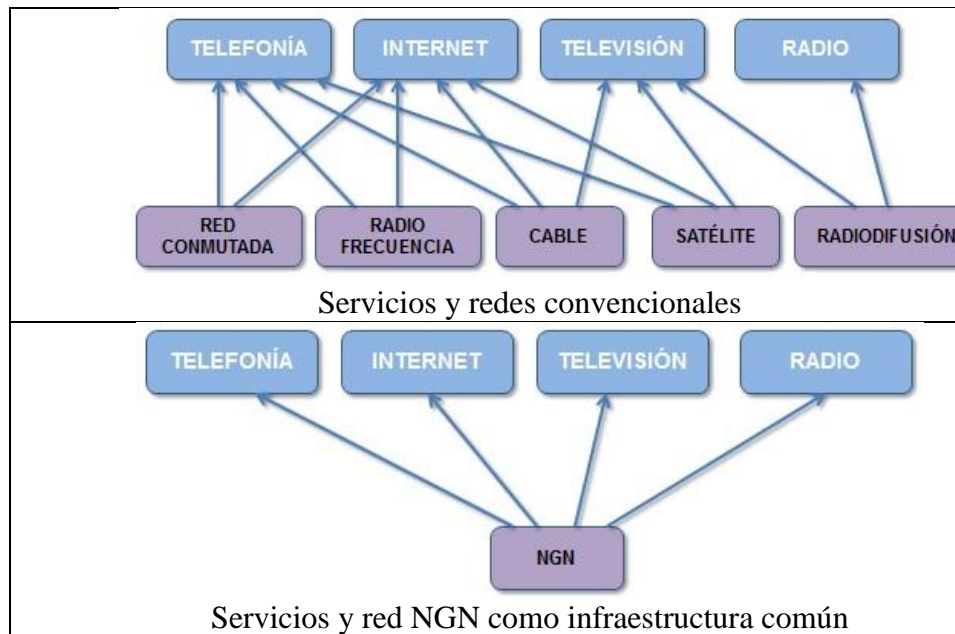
TELEFONÍA
INTERNET
TELEVISIÓN
RADIO

RED CONMUTADA
RADIO FRECUENCIA
CABLE
SATÉLITE
RADIODIFUSIÓN

Servicios y redes convencionales

TELEFONÍA
INTERNET
TELEVISIÓN
RADIO

NGN

Servicios y red NGN como infraestructura común